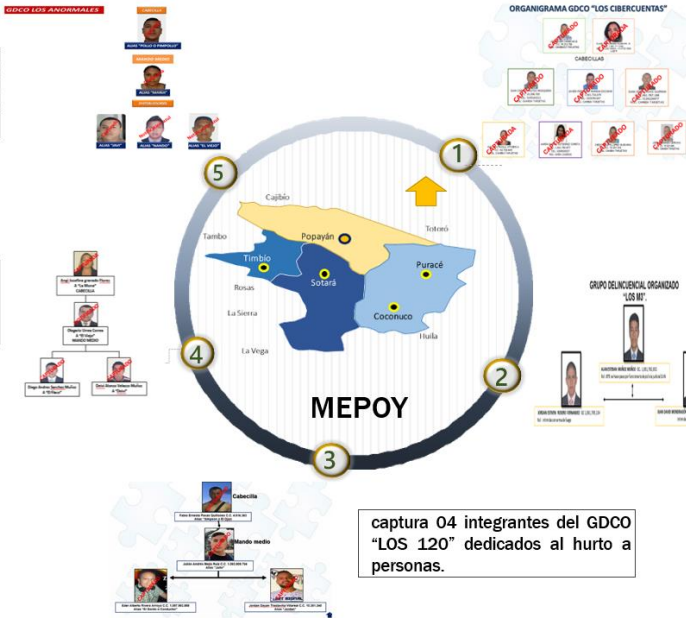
GDCO LOS ANORMALES

CABECILLA

ALIAS "POLLO O PIMPOLLO"

MANDO MEDIO

ALIAS "DANILO"

ALIAS "JAVI"

ALIAS "BANDO"

ALIAS "EL VIEJO"

ORGANIGRAMA GDCO "LOS CIBERCUENTAS"

CABECILLAS

1

5

Cajibio

Totoró

Popayán

Tambo

Timbio

Sotará

Puracé

Rosas

Coconuco

La Sierra

Huila

La Vega

4

2

Angi Josefina granado Flores
A: "La Flaca"
CABECILLA

Diogenis Urrea Correa
A: "El Viejo"
MANDO MEDIO

Diego Andres Sanchez Muñoz
A: "El Flaco"

Dana Alexas Velasco Muñoz
A: "Dana"

GRUPO DELINCUENCIAL ORGANIZADO "LOS M3"

MEPOY

3

Cabecilla

Mando medio

captura 04 integrantes del GDCO "LOS 120" dedicados al hurto a personas.